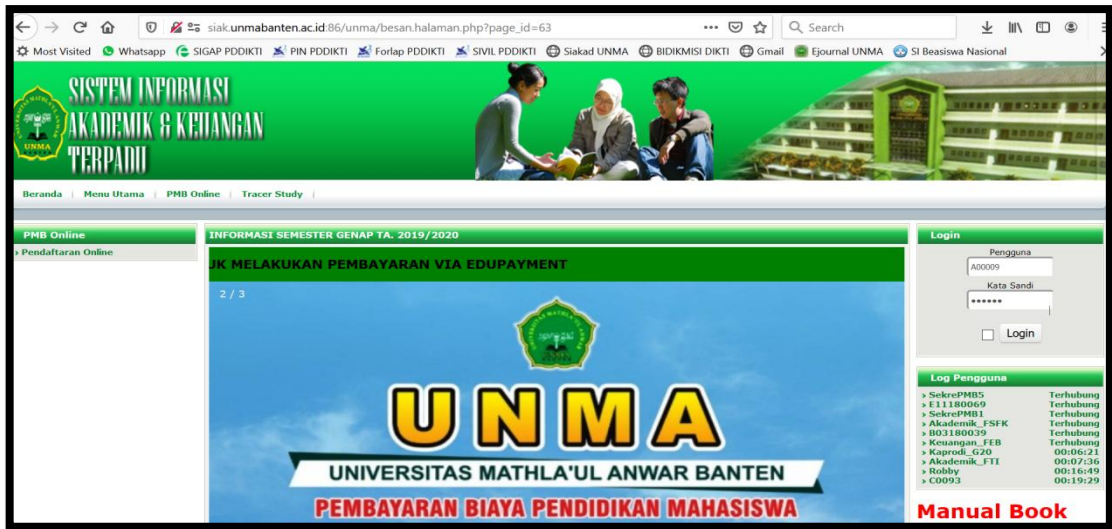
siak.unmabanten.ac.id:86/unma/besan.halaman.php?page_id=63

Search

Most Visited Whatsapp SIGAP PDDIKTI PIN PDDIKTI Forlap PDDIKTI SIVIL PDDIKTI Siakad UNMA BIDIKMISI DIKTI Gmail Ejournal UNMA SI Beasiswa Nasional

SISTEM INFORMASI AKADEMIK & KEUANGAN TERPADU

UNMA

Beranda | Menu Utama | PMB Online | Tracer Study |

PMB Online

› Pendaftaran Online

INFORMASI SEMESTER GENAP TA. 2019/2020

JK MELAKUKAN PEMBAYARAN VIA EDUPAYMENT

2 / 3

UNMA

UNIVERSITAS MATHLA'UL ANWAR BANTEN

PEMBAYARAN BIAYA PENDIDIKAN MAHASISWA

Login

Pengguna

A00009

Kata Sandi

••••••

Login

Log Pengguna

| | |
|---|---|
| › SekrePMB5 | Terhubung |
| › E11180069 | Terhubung |
| › SekrePMB1 | Terhubung |
| › Akademik_FSFK | Terhubung |
| › B031800039 | Terhubung |
| › Keuangan_FEB | Terhubung |
| › Kaprodi_G20 | 00:06:21 |
| › Akademik_FTI | 00:07:36 |
| › Robby | 00:16:49 |
| › C0093 | 00:19:29 |

Manual Book